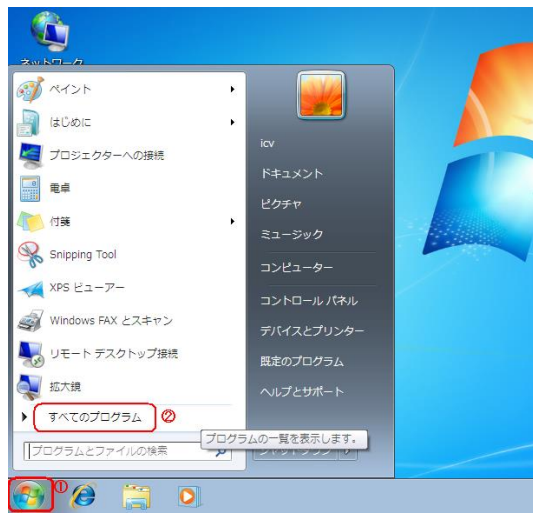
ネットワーク

ペイント

はじめに

プロジェクターへの接続

電卓

付箋

Snipping Tool

XPS ビューアー

Windows FAX とスキャン

リモート デスクトップ接続

拡大鏡

すべてのプログラム ②

プログラムとファイルの検索

icv

ドキュメント

ピクチャ

ミュージック

コンピューター

コントロール パネル

デバイスとプリンター

既定のプログラム

ヘルプとサポート

プログラムの一覧を表示します。

①